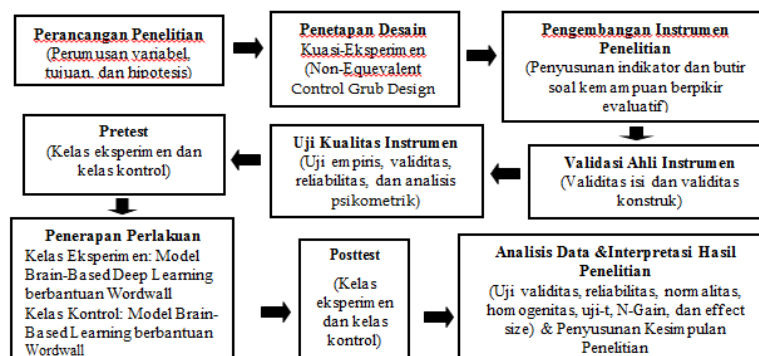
Perancangan Penelitian
(Perumusan variabel, tujuan, dan hipotesis)

Penetapan Desain
Kuasi-Eksperimen
(Non-Equevalent Control Grub Design

Pengembangan Instrumen Penelitian
(Penyusunan indikator dan butir soal kemampuan berpikir evaluatif)

Validasi Ahli Instrumen
(Validitas isi dan validitas konstruk)

Uji Kualitas Instrumen
(Uji empiris, validitas, reliabilitas, dan analisis psikometrik)

Pretest
(Kelas eksperimen dan kelas kontrol)

Penerapan Perlakuan
Kelas Eksperimen: Model Brain-Based Deep Learning berbantuan Wordwall
Kelas Kontrol: Model Brain-Based Learning berbantuan Wordwall

Posttest
(Kelas eksperimen dan kelas kontrol)

Analisis Data &Interpretasi Hasil Penelitian
(Uji validitas, reliabilitas, normalitas, homogenitas, uji-t, N-Gain, dan effect size) & Penyusunan Kesimpulan Penelitian